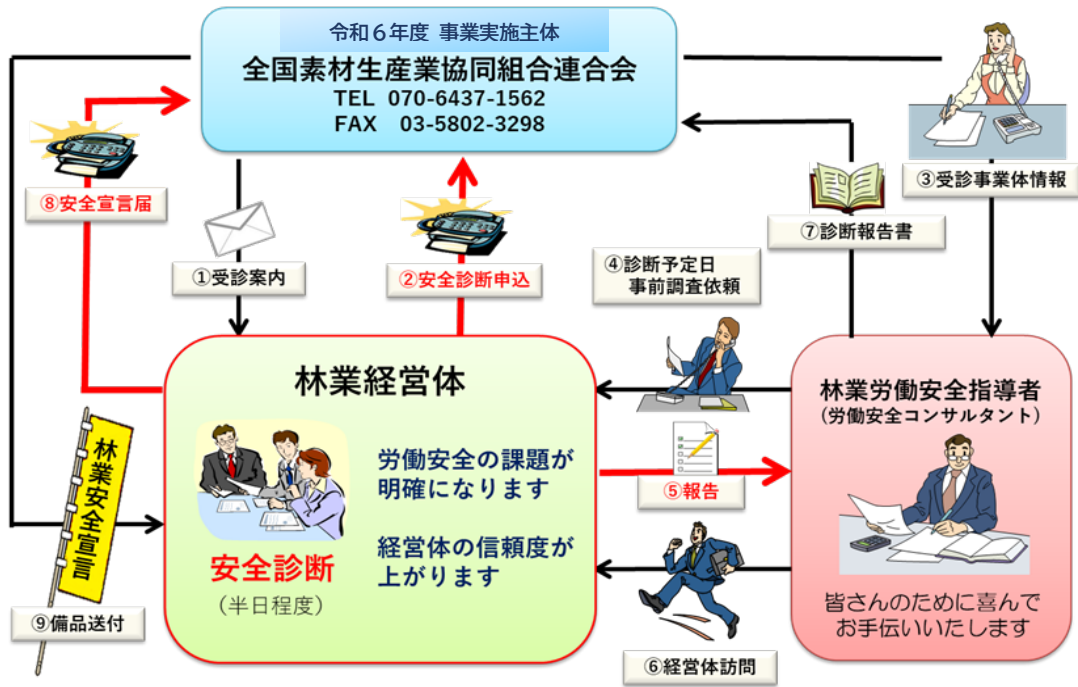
令和６年度 事業実施主体
全国素材生産業協同組合連合会
TEL 070-6437-1562
FAX 03-5802-3298

⑧安全宣言届

①受診案内

②安全診断申込

④診断予定日
事前調査依頼

⑦診断報告書

③受診事業体情報

林業経営体

労働安全の課題が明確になります

経営体の信頼度が上がります

安全診断
（半日程度）

林業安全宣言

⑨備品送付

⑤報告

⑥経営体訪問

林業労働安全指導者
（労働安全コンサルタント）

皆さんのために喜んでお手伝いいたします